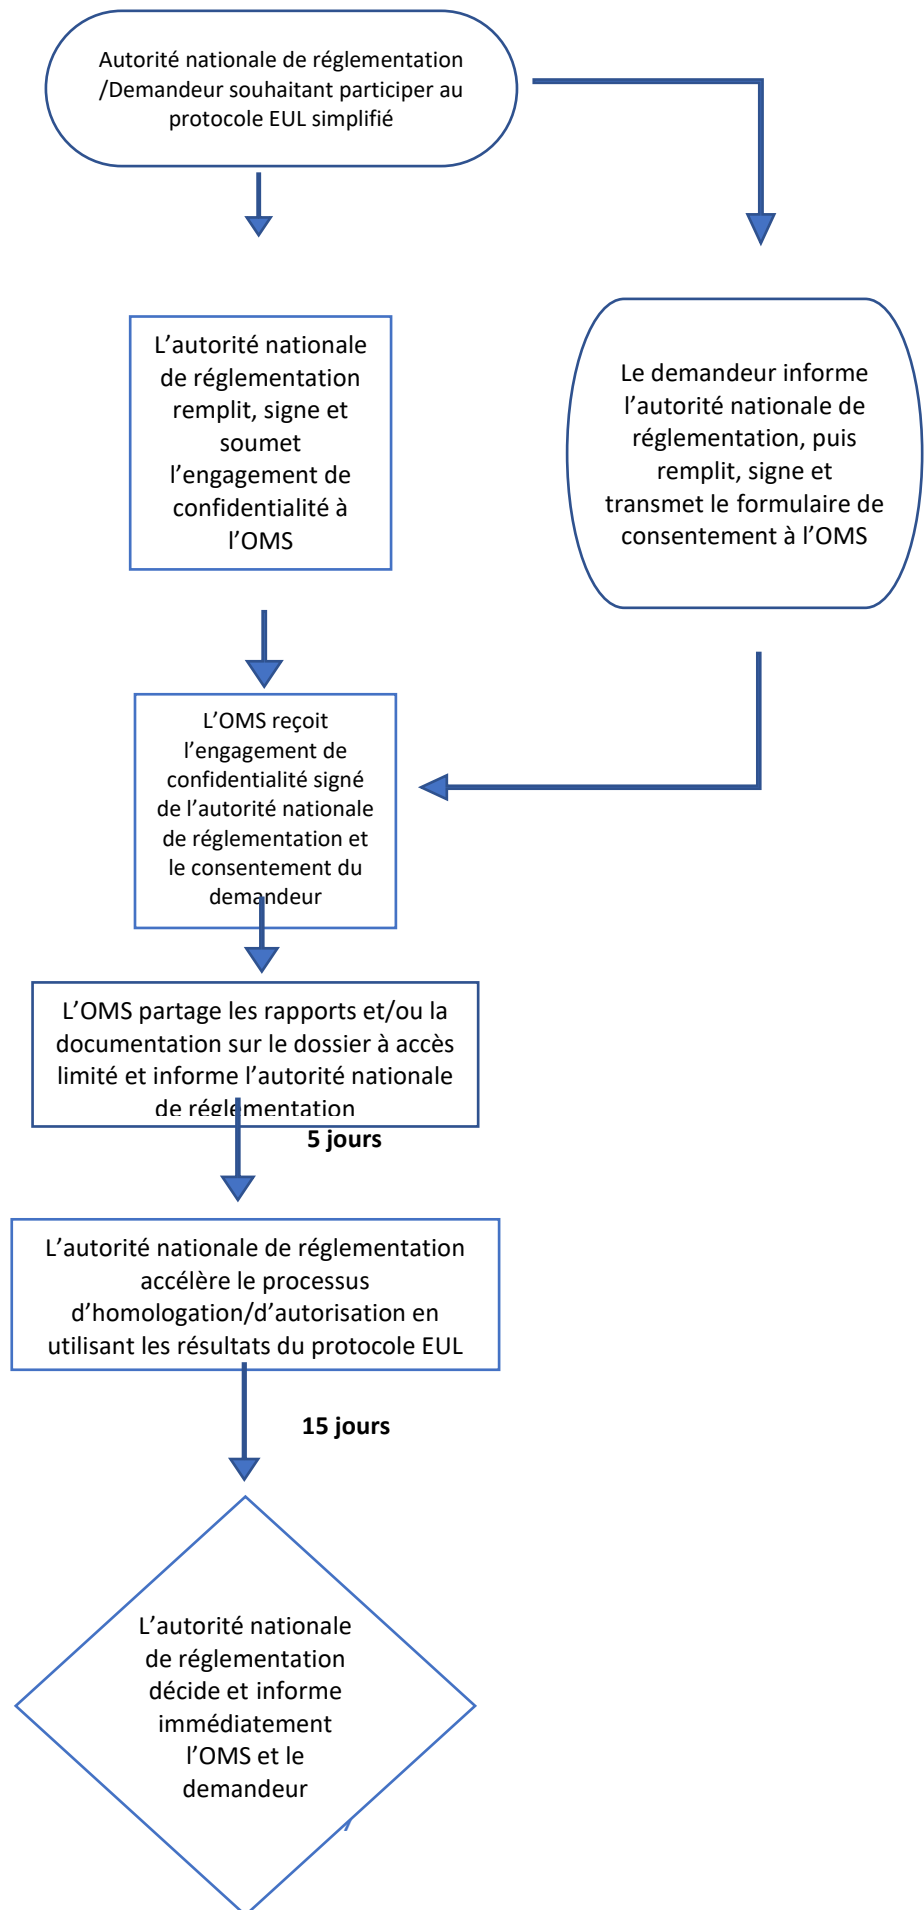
Autorité nationale de réglementation /Demandeur souhaitant participer au protocole EUL simplifié

L’autorité nationale de réglementation remplit, signe et soumet l’engagement de confidentialité à l’OMS

Le demandeur informe l’autorité nationale de réglementation, puis remplit, signe et transmet le formulaire de consentement à l’OMS

L’OMS reçoit l’engagement de confidentialité signé de l’autorité nationale de réglementation et le consentement du demandeur

L’OMS partage les rapports et/ou la documentation sur le dossier à accès limité et informe l’autorité nationale de réglementation

5 jours

L’autorité nationale de réglementation accélère le processus d’homologation/d’autorisation en utilisant les résultats du protocole EUL

15 jours

L’autorité nationale de réglementation décide et informe immédiatement l’OMS et le demandeur